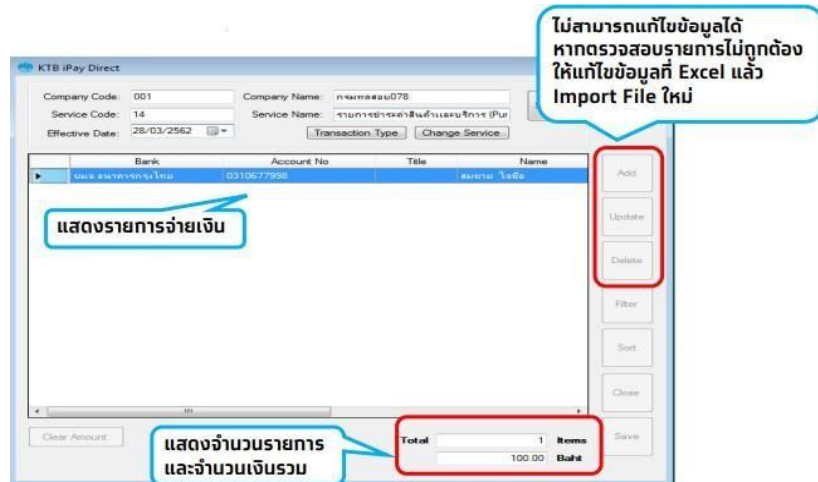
ไม่สามารถแก้ไขข้อมูลได้ หากตรวจสอบรายการไม่ถูกต้อง ให้แก้ไขข้อมูลที่ Excel แล้ว Import File ใหม่

KTB iPay Direct

Company Code: 001
Company Name: กรมทดสอบ078
Service Code: 14
Service Name: รายการชำระค่าสินค้าและบริการ (Pur
Effective Date: 28/03/2562
Transaction Type
Change Service

| | Bank | Account No | Title | Name |
|---|---|---|---|---|
| ▶ | บมจ.ธนาคารกรุงไทย | 0310677998 | | สมชาย ใจดี |

แสดงรายการจ่ายเงิน

Add
Update
Delete
Filter
Sort
Close
Save

Clear Amount

แสดงจำนวนรายการ และจำนวนเงินรวม

Total 1 Items
100.00 Baht